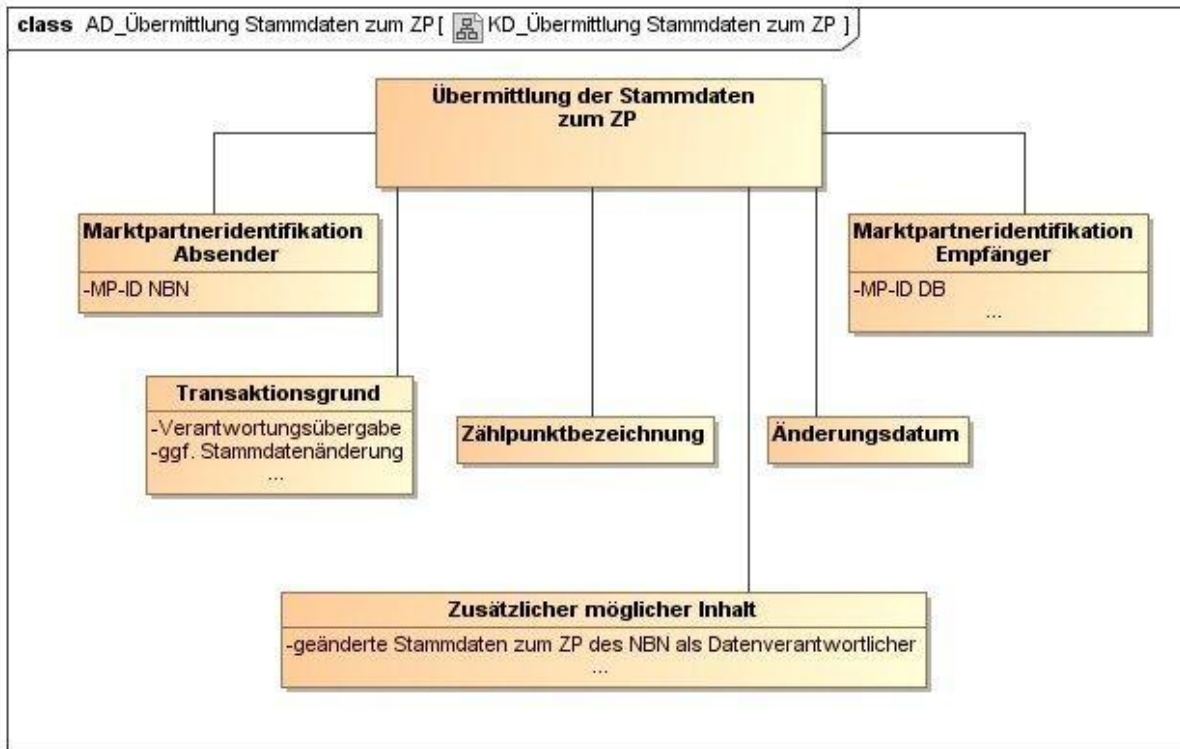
class AD_Übermittlung Stammdaten zum ZP [ KD_Übermittlung Stammdaten zum ZP ]

Übermittlung der Stammdaten zum ZP

Marktpartneridentifikation Absender
-MP-ID NBN

Marktpartneridentifikation Empfänger
-MP-ID DB
...

Transaktionsgrund
-Verantwortungsübergabe
-ggf. Stammdatenänderung
...

Zählpunktbezeichnung

Änderungsdatum

Zusätzlicher möglicher Inhalt
-geänderte Stammdaten zum ZP des NBN als Datenverantwortlicher
...